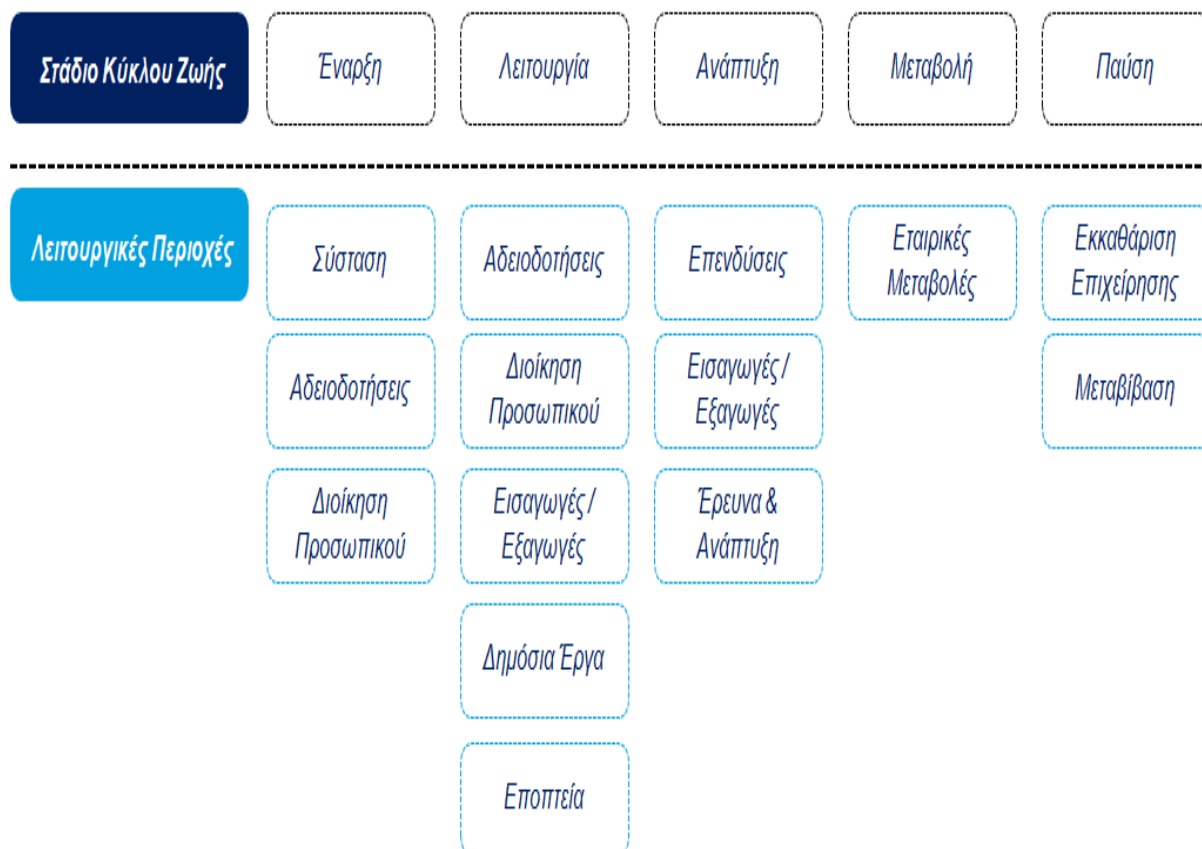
| Στάδιο Κύκλου Ζωής | Έναρξη | Λειτουργία | Ανάπτυξη | Μεταβολή | Παύση |
|---|---|---|---|---|---|
| Λειτουργικές Περιοχές | Σύσταση | Αδειοδοτήσεις | Επενδύσεις | Εταιρικές Μεταβολές | Εκκαθάριση Επιχείρησης |
| | Αδειοδοτήσεις | Διοίκηση Προσωπικού | Εισαγωγές / Εξαγωγές | | Μεταβίβαση |
| | Διοίκηση Προσωπικού | Εισαγωγές / Εξαγωγές | Έρευνα & Ανάπτυξη | | |
| | | Δημόσια Έργα | | | |
| | | Εποπτεία | | | |